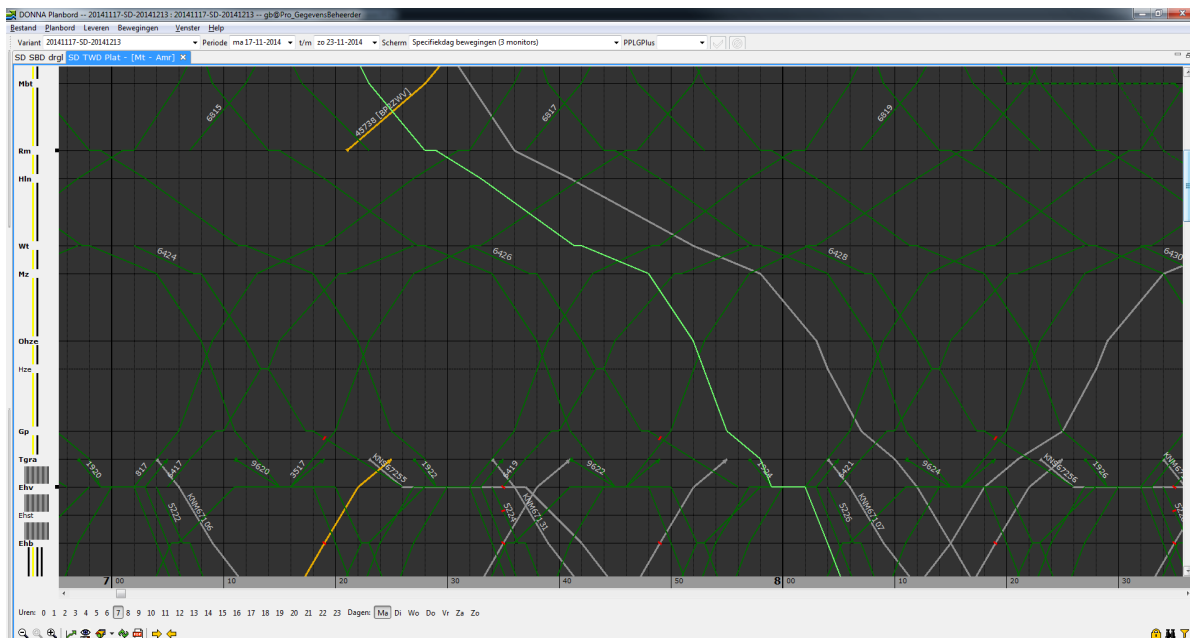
DONNA Planbord -- 20141117-SD-20141213 : 20141117-SD-20141213 -- gb@Pro_GegevensBeheerder

Bestand Planbord Leveren Bewegingen Venster Help

Variant 20141117-SD-20141213 Periode ma 17-11-2014 t/m zo 23-11-2014 Scherm Specifiekdag bewegingen (3 monitors) PPLGPlus

SD SBD drgl SD TWD Plat - [Mt - Amr] ×

Mbt
Rm
Hln
Wt
Mz
Ohze
Hze
Gp
Tgra
Ehv
Ehst
Ehb

6915
45738 [BPLZWV]
6917
6919
6424
6426
6428
6430
1920
817
6417
9620
3517
KNM67255
1922
6419
9622
7504
6421
9624
KNM67256
1926
KNM
5222
KNM67106
5224
KNM67131
5226
KNM67107
52

7 00 10 20 30 40 50 8 00 10 20 30

Uren: 0 1 2 3 4 5 6 7 8 9 10 11 12 13 14 15 16 17 18 19 20 21 22 23 Dagen: Ma Di Wo Do Vr Za Zo